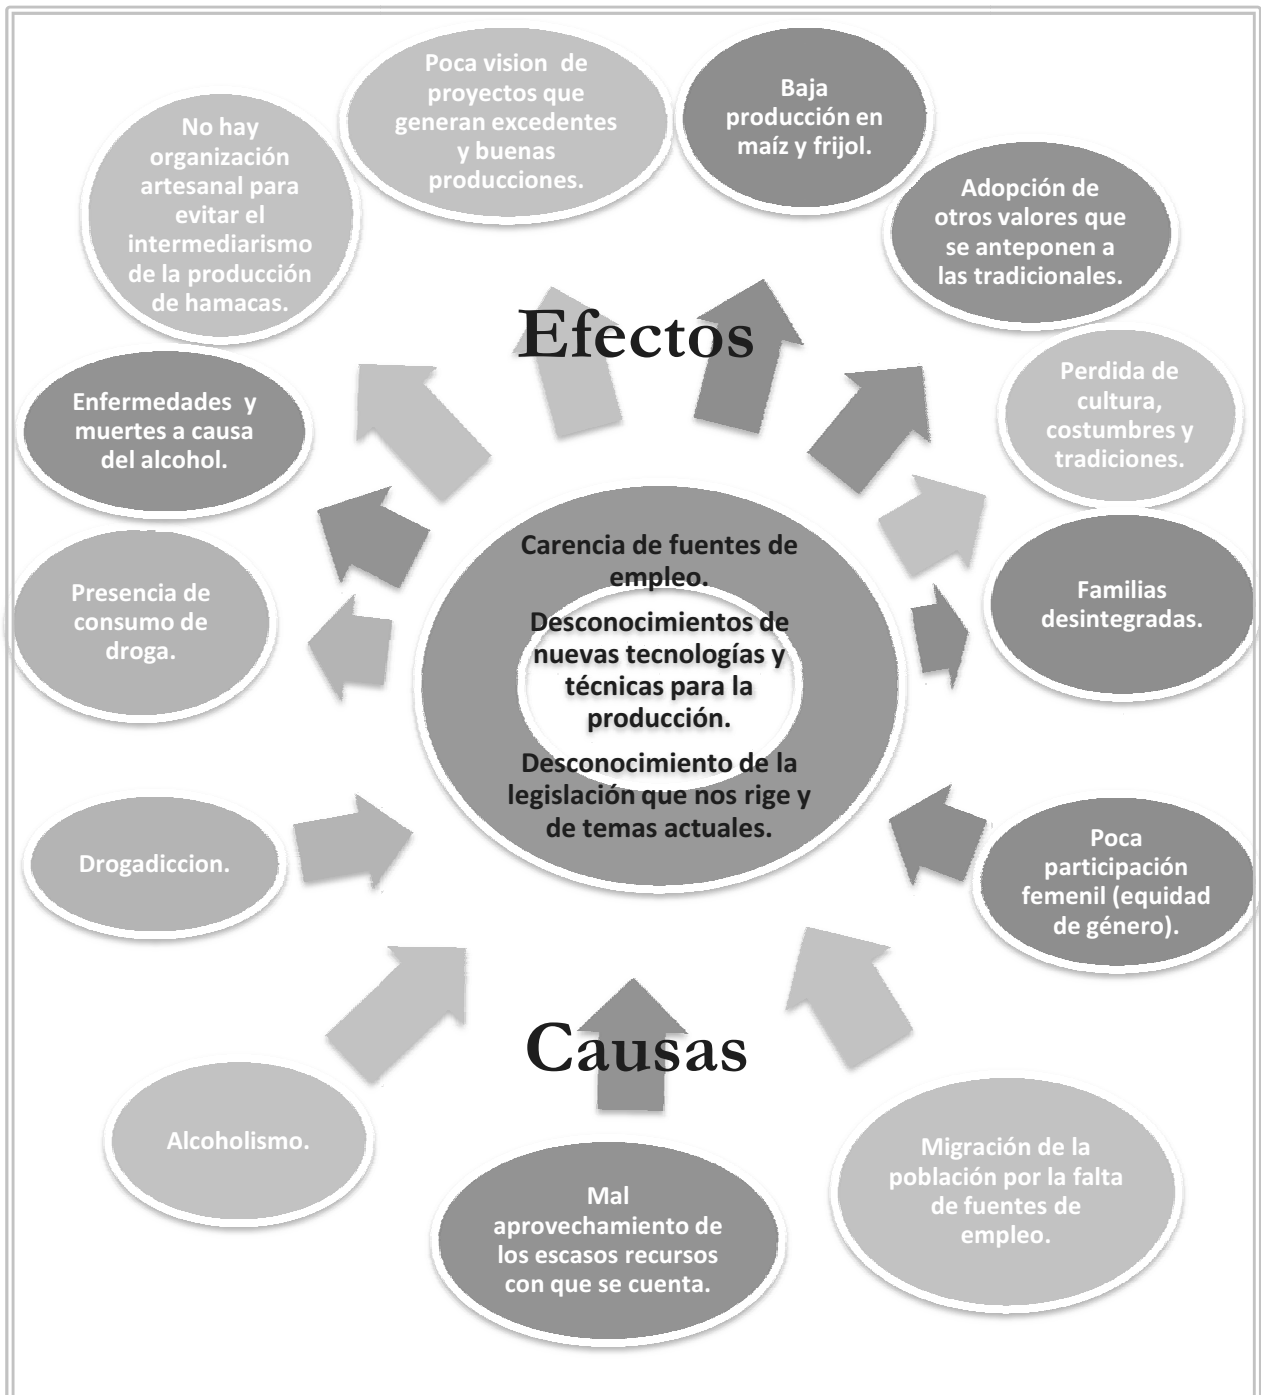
Poca vision de proyectos que generan excedentes y buenas producciones.

Baja producción en maíz y frijol.

No hay organización artesanal para evitar el intermediarismo de la producción de hamacas.

Adopción de otros valores que se anteponen a las tradicionales.

Efectos

Enfermedades y muertes a causa del alcohol.

Perdida de cultura, costumbres y tradiciones.

Carencia de fuentes de empleo.

Desconocimientos de nuevas tecnologías y técnicas para la producción.

Desconocimiento de la legislación que nos rige y de temas actuales.

Presencia de consumo de droga.

Familias desintegradas.

Drogadiccion.

Poca participación femenil (equidad de género).

Causas

Alcoholismo.

Mal aprovechamiento de los escasos recursos con que se cuenta.

Migración de la población por la falta de fuentes de empleo.